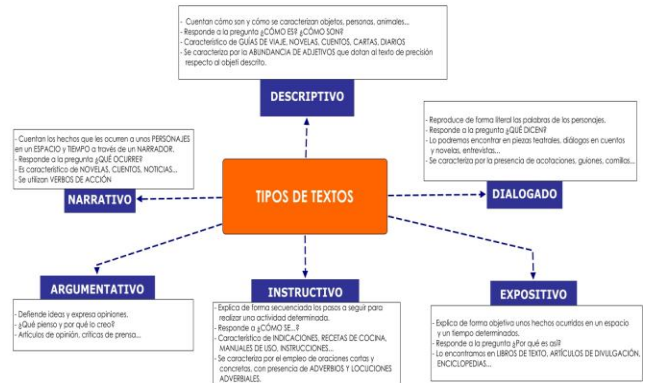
- Cuentan cómo son y cómo se caracterizan objetos, personas, animales...
- Responde a la pregunta ¿CÓMO ES? ¿CÓMO SON?
- Característico de GUÍAS DE VIAJE, NOVELAS, CUENTOS, CARTAS, DIARIOS
- Se caracteriza por la ABUNDANCIA DE ADJETIVOS que dotan al texto de precisión respecto al objeto descrito.

DESCRIPTIVO

- Reproduce de forma literal las palabras de los personajes.
- Responde a la pregunta ¿QUÉ DICEN?
- Lo podremos encontrar en piezas teatrales, diálogos en cuentos y novelas, entrevistas...
- Se caracteriza por la presencia de acotaciones, guiones, comillas...

- Cuentan los hechos que les ocurren a unos PERSONAJES en un ESPACIO y TIEMPO a través de un NARRADOR.
- Responde a la pregunta ¿QUÉ OCURRE?
- Es característico de NOVELAS, CUENTOS, NOTICIAS...
- Se utilizan VERBOS DE ACCIÓN

TIPOS DE TEXTOS

DIALOGADO

NARRATIVO

ARGUMENTATIVO

INSTRUCTIVO

EXPOSITIVO

- Defiende ideas y expresa opiniones.
- ¿Qué pienso y por qué lo creo?
- Artículos de opinión, críticas de prensa...

- Explica de forma secuenciada los pasos a seguir para realizar una actividad determinada.
- Responde a ¿CÓMO SE...?
- Característico de INDICACIONES, RECETAS DE COCINA, MANUALES DE USO, INSTRUCCIONES...
- Se caracteriza por el empleo de oraciones cortas y concretas, con presencia de ADVERBIOS Y LOCUCIONES ADVERBIALES.

- Explica de forma objetiva unos hechos ocurridos en un espacio y un tiempo determinados.
- Responde a la pregunta ¿Por qué es así?
- Lo encontramos en LIBROS DE TEXTO, ARTÍCULOS DE DIVULGACIÓN, ENCICLOPEDIAS...